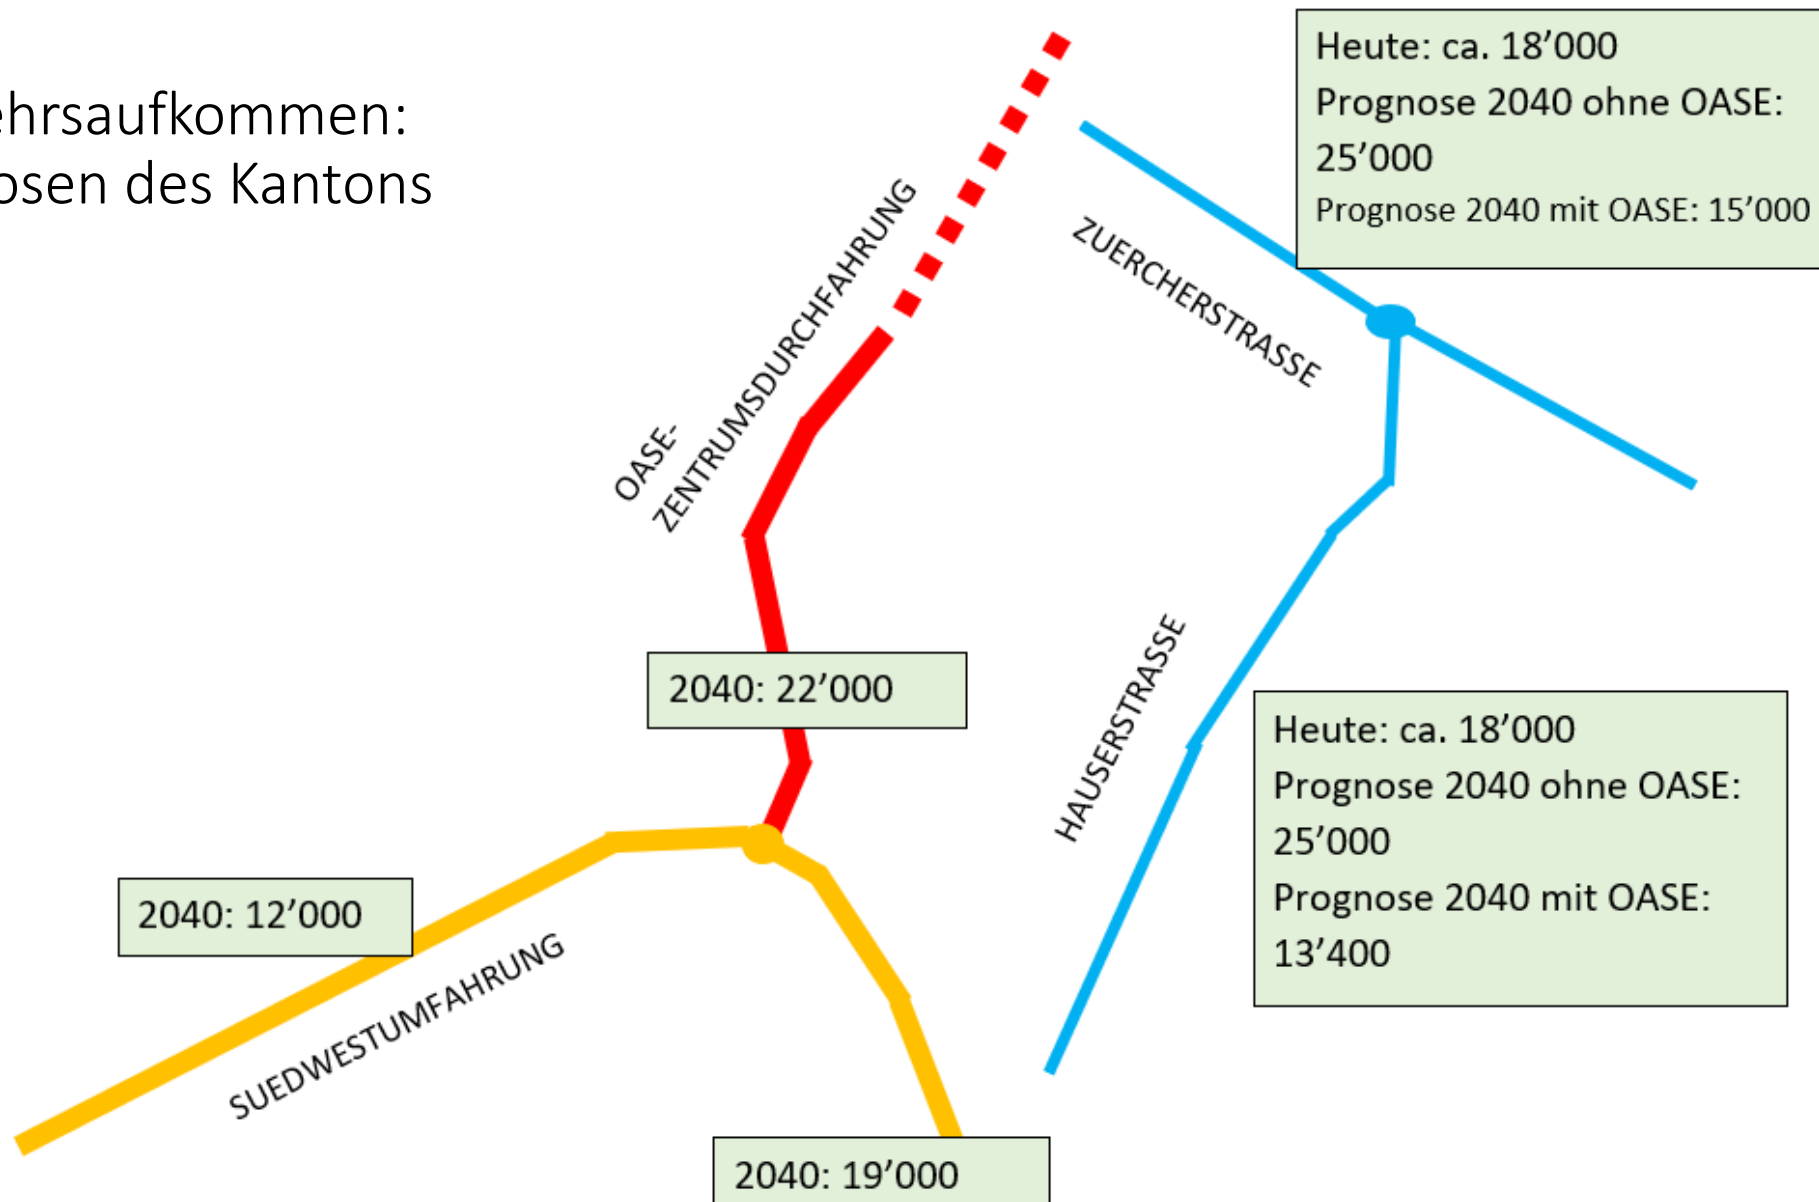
ehrsaufkommen:
osen des Kantons

Heute: ca. 18’000
Prognose 2040 ohne OASE: 25’000
Prognose 2040 mit OASE: 15’000

OASE-
ZENTRUMSDURCHFAHRUNG

ZUERCHERSTRASSE

2040: 22’000

HAUSERSTRASSE

Heute: ca. 18’000
Prognose 2040 ohne OASE: 25’000
Prognose 2040 mit OASE: 13’400

2040: 12’000

SUEDWESTUMFAHRUNG

2040: 19’000